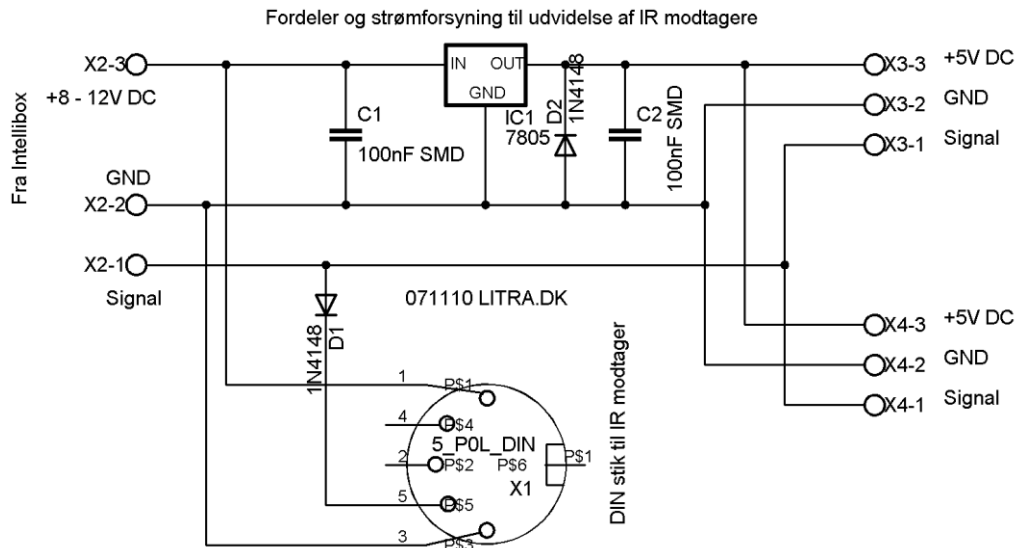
Fordeler og strømforsyning til udvidelse af IR modtagere

Fra Intellibox

X2-3
+8 - 12V DC
GND
X2-2
X2-1
Signal

C1
100nF SMD

IN
OUT
GND
IC1
7805

D2
1N4148

C2
100nF SMD

X3-3 +5V DC
X3-2 GND
X3-1 Signal

071110 LITRA.DK

D1
1N4148

DIN stik til IR modtager

1
P$1
4
P$4
5_P0L_DIN
2
P$2
P$6
P$1
X1
5
P$5
3
P$3

X4-3 +5V DC
X4-2 GND
X4-1 Signal